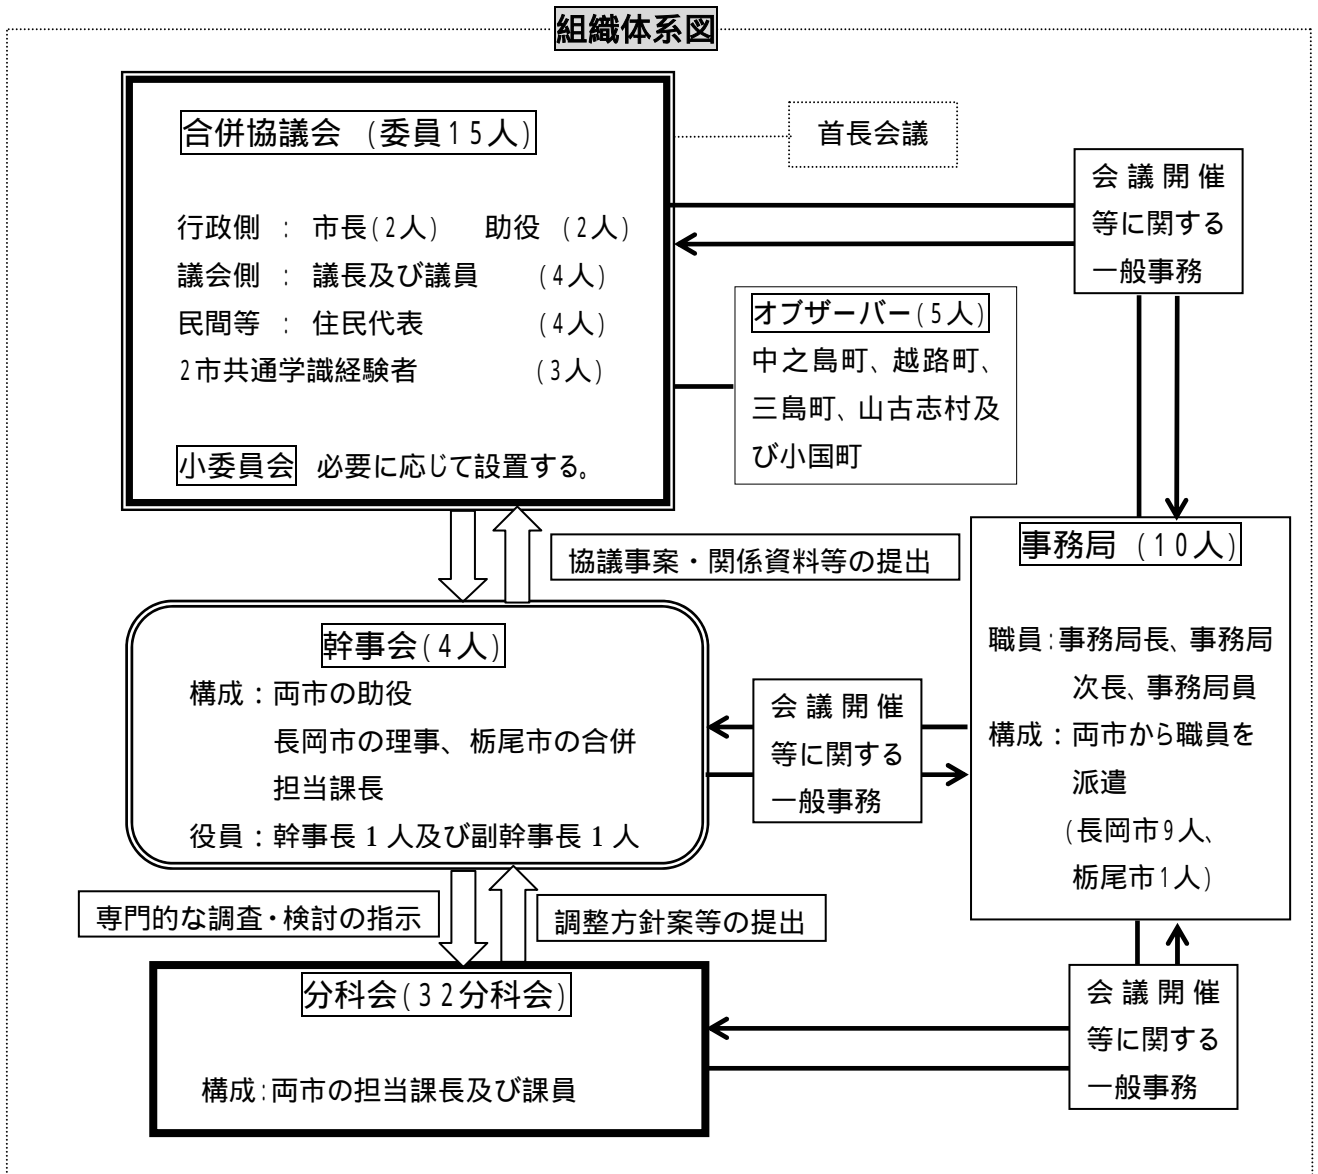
組織体系図

合併協議会（委員15人）

行政側：市長(2人)　助役（2人）
議会側：議長及び議員　（4人）
民間等：住民代表　（4人）
2市共通学識経験者　（3人）

小委員会　必要に応じて設置する。

首長会議

会議開催等に関する一般事務

オブザーバー(5人)
中之島町、越路町、三島町、山古志村及び小国町

協議事案・関係資料等の提出

事務局（10人）

職員：事務局長、事務局次長、事務局員
構成：両市から職員を派遣
（長岡市9人、栃尾市1人）

幹事会(4人)
構成：両市の助役
長岡市の理事、栃尾市の合併担当課長
役員：幹事長1人及び副幹事長1人

会議開催等に関する一般事務

専門的な調査・検討の指示

調整方針案等の提出

分科会(32分科会)

構成：両市の担当課長及び課員

会議開催等に関する一般事務